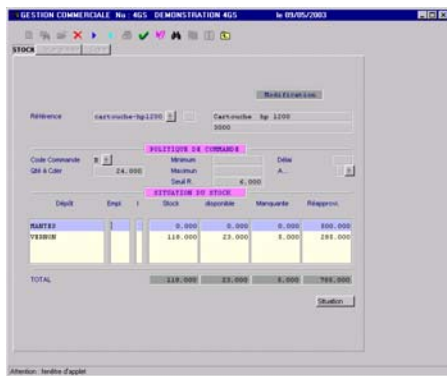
GESTION COMMERCIALE No : 4GS DEMONSTRATION 4GS le 09/05/2003

STOCK

Modification

Référence cartouche-hp1200 Cartouche hp 1200
5000

POLITIQUE DE COMMANDE

Code Commande R Minimum Délai
Qté à Cder 24.000 Maximum A...
Seuil R. 4.000

SITUATION DU STOCK

| Dépôt | Empl | I | Stock | disponible | Manquante | Réapprov. |
|---|---|---|---|---|---|---|
| NANTES | | | 0.000 | 0.000 | 0.000 | 500.000 |
| VERNON | | | 110.000 | 23.000 | 8.000 | 285.000 |

TOTAL 110.000 23.000 8.000 785.000

Situation

Attention : fenêtre d'applet